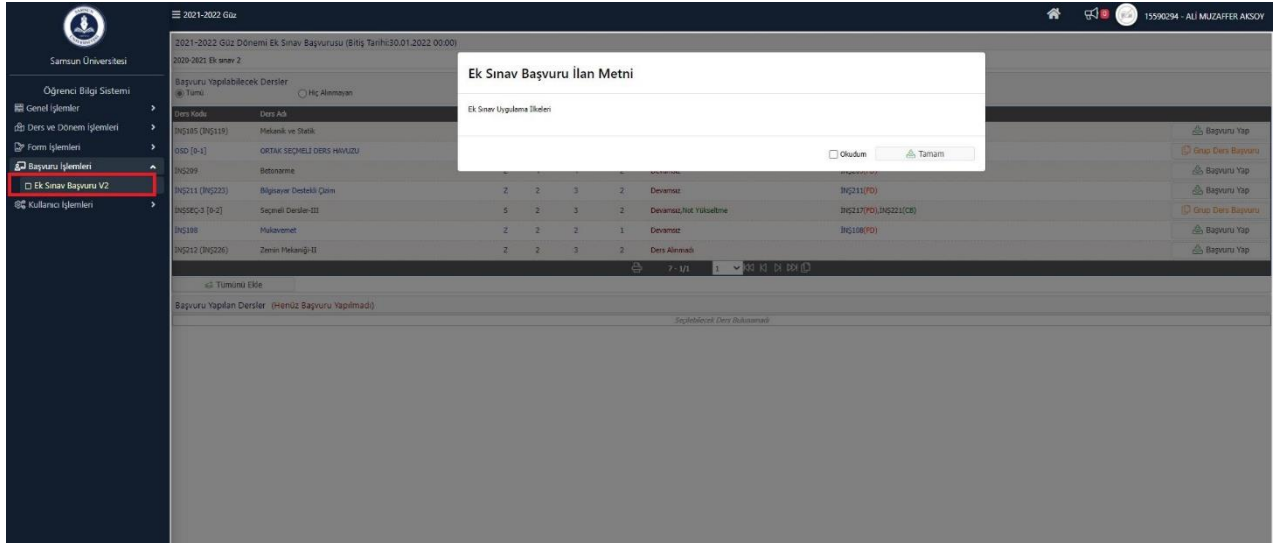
Samsun Üniversitesi

Öğrenci Bilgi Sistemi

Genel İşlemler

Ders ve Dönem İşlemleri

Form İşlemleri

Başvuru İşlemleri

Ek Sınav Başvuru V2

Kullanıcı İşlemleri

≡ 2021-2022 Güz

15590294 - ALİ MUZAFFER AKSOY

2021-2022 Güz Dönemi Ek Sınav Başvurusu (Bitiş Tarihi:30.01.2022 00:00)

2020-2021 Ek sınav 2

Başvuru Yapılabilecek Dersler

Tümü Hiç Alınmayan

| Ders Kodu | Ders Adı | | | | | | | |
|---|---|---|---|---|---|---|---|---|
| İNŞ105 (İNŞ119) | Mekanik ve Statik | | | | | | | Başvuru Yap |
| OSD [0-1] | ORTAK SEÇMELİ DERS HAVUZU | | | | | | | Grup Ders Başvuru |
| İNŞ209 | Betonarme | 2 | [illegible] | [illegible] | 2 | Devamsız | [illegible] | Başvuru Yap |
| İNŞ211 (İNŞ223) | Bilgisayar Destekli Çizim | 2 | 2 | 3 | 2 | Devamsız | İNŞ211(FD) | Başvuru Yap |
| İNŞSEÇ-3 [0-2] | Seçmeli Dersler-III | 5 | 2 | 3 | 2 | Devamsız,Not Yükseltme | İNŞ217(FD),İNŞ221(CB) | Grup Ders Başvuru |
| İNŞ108 | Mukavemet | 2 | 2 | 2 | 1 | Devamsız | İNŞ108(FD) | Başvuru Yap |
| İNŞ212 (İNŞ226) | Zemin Mekaniği-II | 2 | 2 | 3 | 2 | Ders Alınmadı | | Başvuru Yap |

7 - 1/1 1

Tümünü Ekle

Başvuru Yapılan Dersler (Henüz Başvuru Yapılmadı)

Seçilebilecek Ders Bulunamadı

Ek Sınav Başvuru İlan Metni

Ek Sınav Uygulama İlkeleri

Okudum Tamam